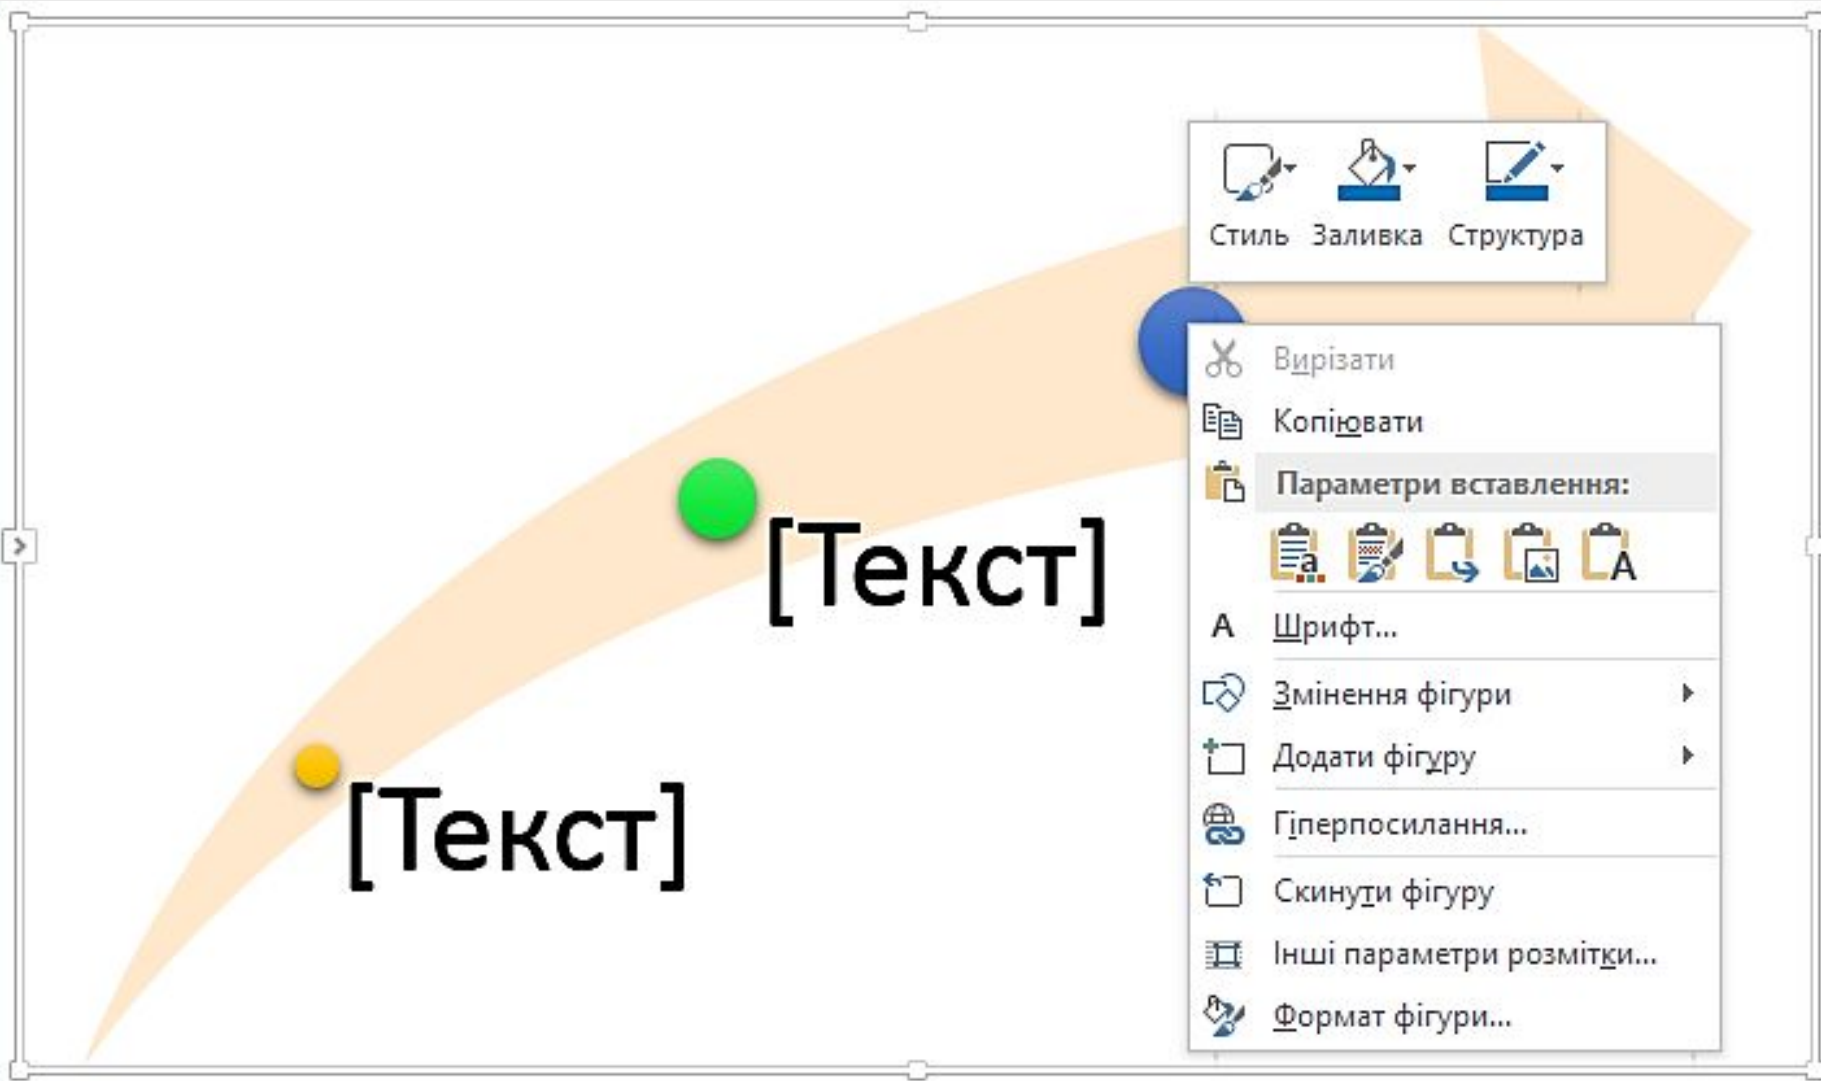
Стиль Заливка Структура

Вирізати
Копіювати
Параметри вставлення:
A
Шрифт...
Змінення фігури
Додати фігуру
Гіперпосилання...
Скинути фігуру
Інші параметри розмітки...
Формат фігури...

[Текст]

[Текст]